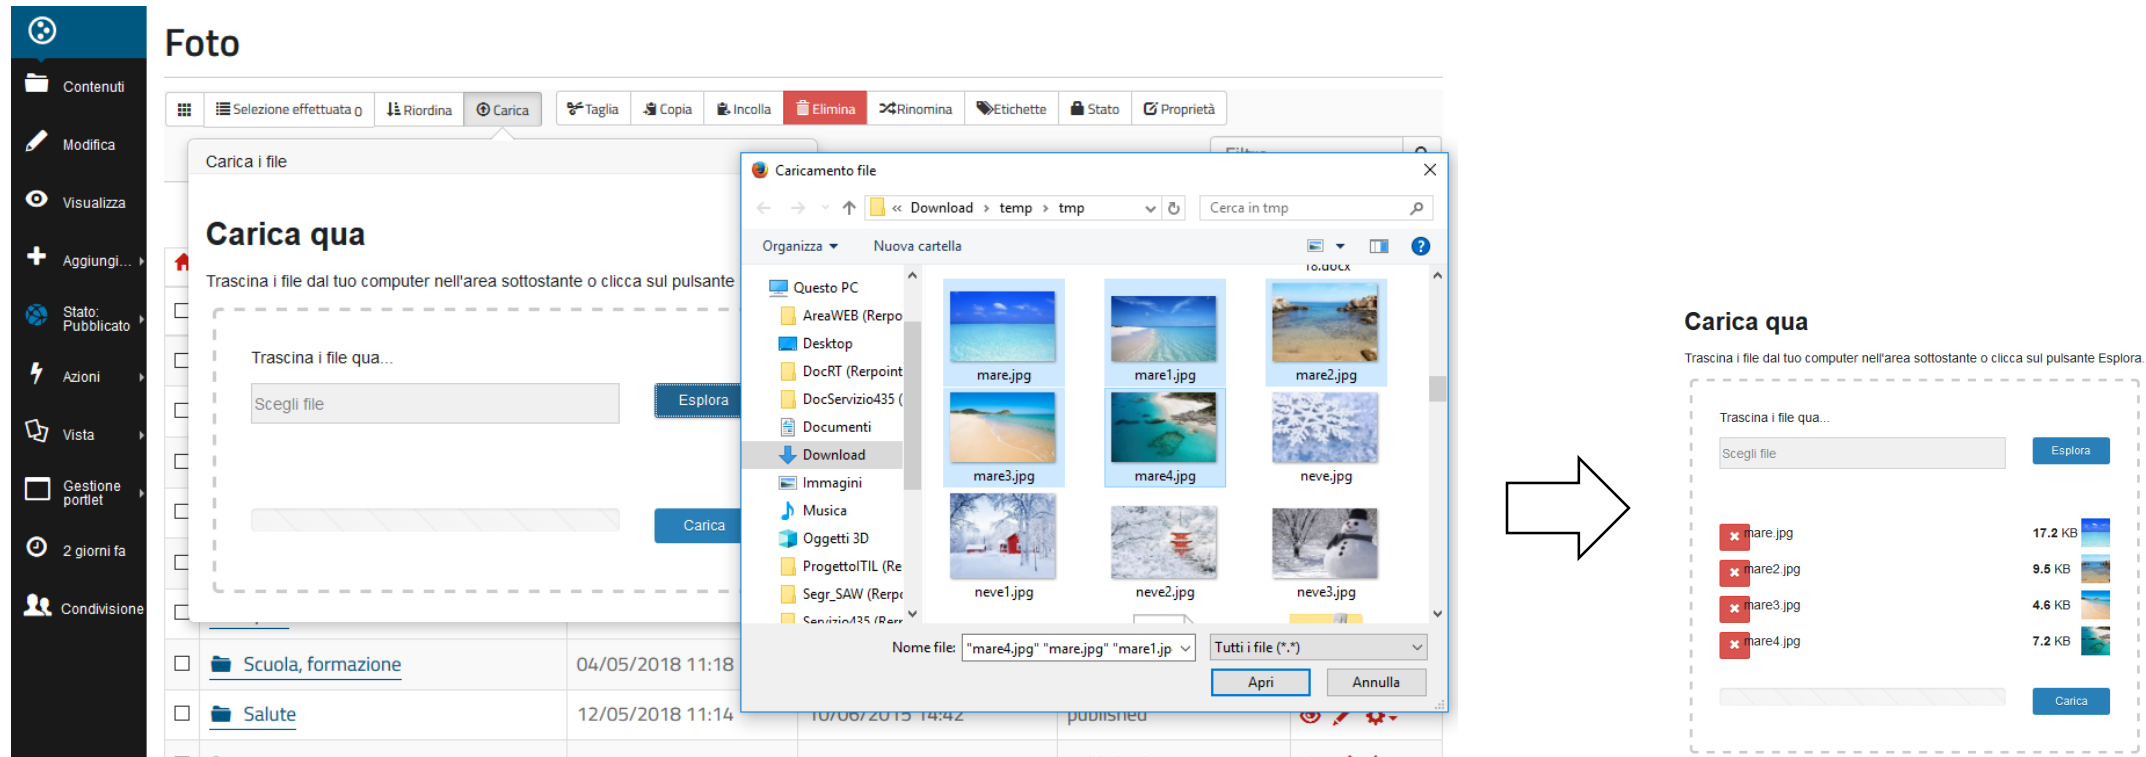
Contenuti
Modifica
Visualizza
Aggiungi...
Stato: Pubblicato
Azioni
Vista
Gestione portlet
2 giorni fa
Condivisione

Foto

Selezione effettuata 0 | Riordina | Carica | Taglia | Copia | Incolla | Elimina | Rinomina | Etichette | Stato | Proprietà

Carica i file

Carica qua

Trascina i file dal tuo computer nell'area sottostante o clicca sul pulsante

Trascina i file qua...

Scegli file

Esplora

Carica

Scuola, formazione 04/05/2018 11:18
Salute 12/05/2018 11:14

Caricamento file

« Download › temp › tmp
Cerca in tmp
Organizza ▾ Nuova cartella

Questo PC
AreaWEB (Repo
Desktop
DocRT (Repoint
DocServizio435 (
Documenti
Download
Immagini
Musica
Oggetti 3D
ProgettoTIL (Re
Segr_SAW (Repo

mare.jpg
mare1.jpg
mare2.jpg
mare3.jpg
mare4.jpg
neve.jpg
neve1.jpg
neve2.jpg
neve3.jpg

Nome file: "mare4.jpg" "mare.jpg" "mare1.jp
Tutti i file (*.*)
Apri
Annulla

Carica qua

Trascina i file dal tuo computer nell'area sottostante o clicca sul pulsante Esplora.

Trascina i file qua...

Scegli file

Esplora

mare.jpg 17.2 KB
mare2.jpg 9.5 KB
mare3.jpg 4.6 KB
mare4.jpg 7.2 KB

Carica